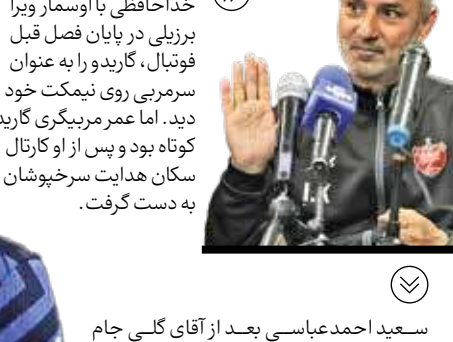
خداحافظی با اوسمار ویرا برزیلی در پایان فصل قبل فوتبال، گاریدو را به عنوان سرمربی روی نیمکت خود دید. اما عمر مربیگری گاریدو کوتاه بود و پس از او کارتال سکان هدایت سرخپوشان به دست گرفت.

سـعید احمدعباسـی بعـد از آقای گلـی جام